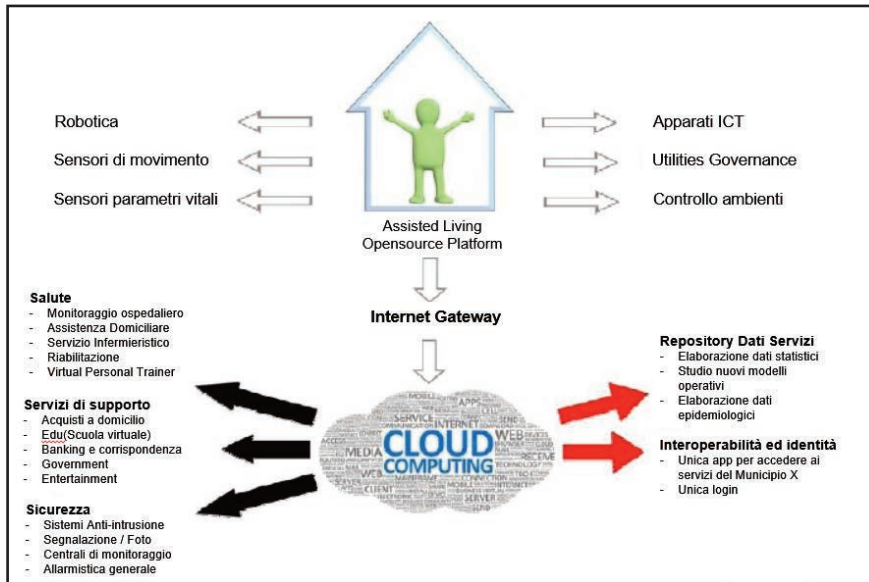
Robotica

Sensori di movimento

Sensori parametri vitali

Apparati ICT

Utilities Governance

Controllo ambienti

Assisted Living Opensource Platform

Internet Gateway

Salute
- Monitoraggio ospedaliero
- Assistenza Domiciliare
- Servizio Infermieristico
- Riabilitazione
- Virtual Personal Trainer

Servizi di supporto
- Acquisti a domicilio
- Edu(Scuola virtuale)
- Banking e corrispondenza
- Government
- Entertainment

Sicurezza
- Sistemi Anti-intrusione
- Segnalazione / Foto
- Centrali di monitoraggio
- Allarmistica generale

CLOUD COMPUTING

Repository Dati Servizi
- Elaborazione dati statistici
- Studio nuovi modelli operativi
- Elaborazione dati epidemiologici

Interoperabilità ed identità
- Unica app per accedere ai servizi del Municipio X
- Unica login